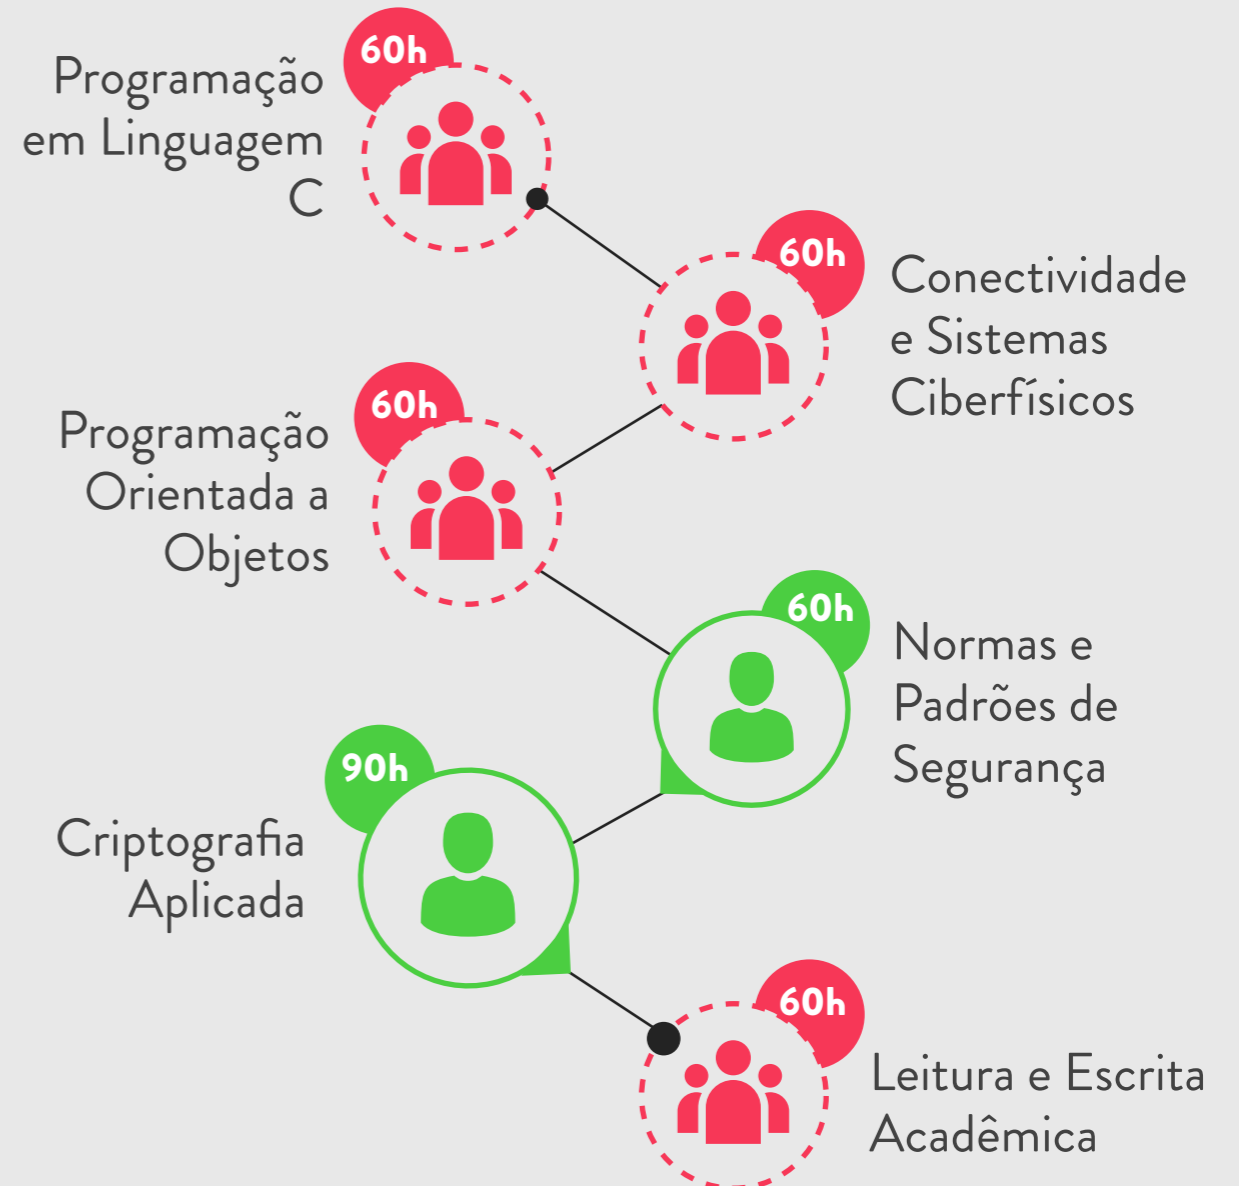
Programação em Linguagem C

60h

60h

Conectividade e Sistemas Ciberfísicos

60h

Programação Orientada a Objetos

60h

Normas e Padrões de Segurança

90h

Criptografia Aplicada

60h

Leitura e Escrita Acadêmica